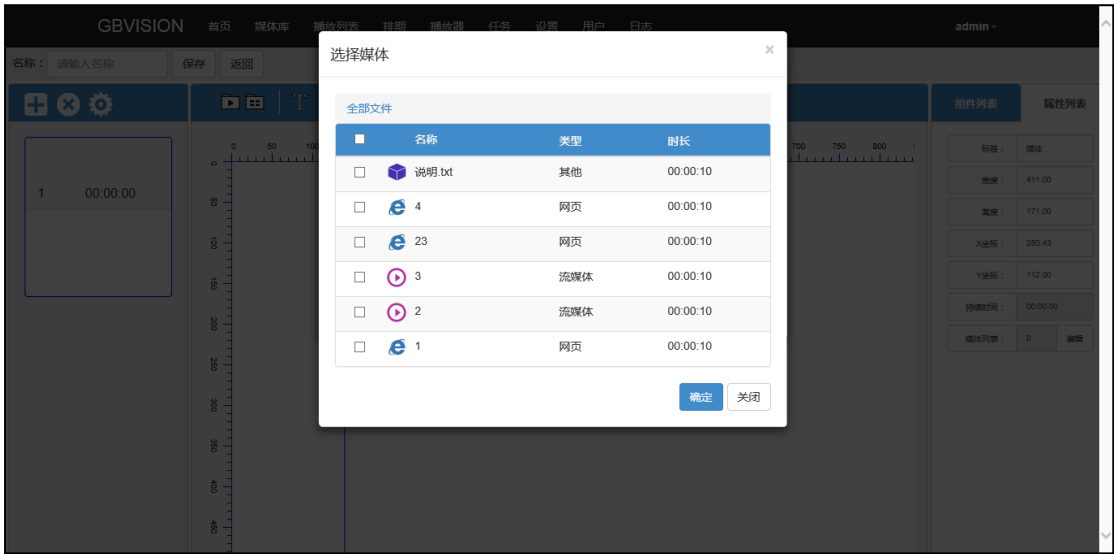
GBVISION 首页 媒体库 播放列表 排期 播放器 任务 设置 用户 日志 admin

名称： 请输入名称 保存 返回

1 00:00:00

0 50 100

700 750 800

组件列表 属性列表

标签： 媒体
宽度： 411.00
高度： 171.00
X坐标： 250.43
Y坐标： 112.00
持续时间： 00:00:00
媒体列表： 0 编辑

选择媒体

×

全部文件

| | 名称 | 类型 | 时长 |
|---|---|---|---|
| ☐ | 说明.txt | 其他 | 00:00:10 |
| ☐ | 4 | 网页 | 00:00:10 |
| ☐ | 23 | 网页 | 00:00:10 |
| ☐ | 3 | 流媒体 | 00:00:10 |
| ☐ | 2 | 流媒体 | 00:00:10 |
| ☐ | 1 | 网页 | 00:00:10 |

确定 关闭